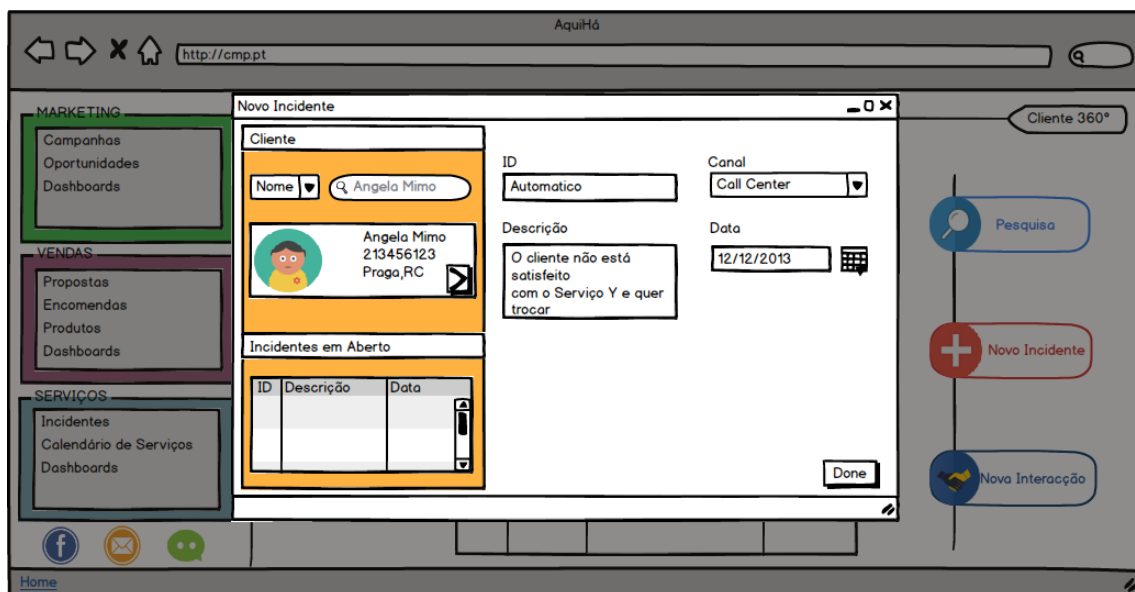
AquiHá

http://cmp.pt

MARKETING
Campanhas
Oportunidades
Dashboards

VENDAS
Propostas
Encomendas
Produtos
Dashboards

SERVIÇOS
Incidentes
Calendário de Serviços
Dashboards

Novo Incidente

Cliente

Nome
Angela Mimo

Angela Mimo
213456123
Praga,RC

Incidentes em Aberto

| ID | Descrição | Data |
|---|---|---|
| | | |

ID
Automatico

Canal
Call Center

Descrição
O cliente não está satisfeito
com o Serviço Y e quer trocar

Data
12/12/2013

Done

Cliente 360°

Pesquisa

Novo Incidente

Nova Interacção

Home